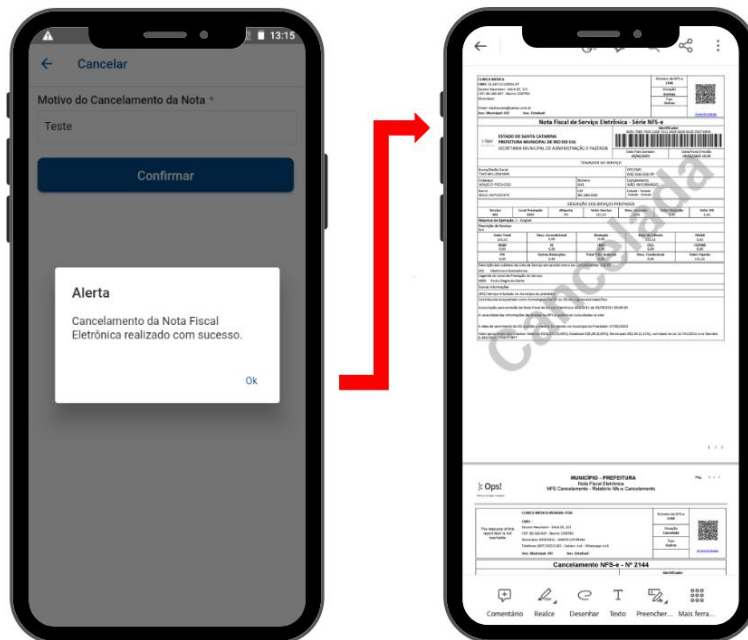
13:15

Cancelar

Motivo do Cancelamento da Nota *

Teste

Confirmar

Alerta

Cancelamento da Nota Fiscal Eletrônica realizado com sucesso.

Ok

Nota Fiscal de Serviço Eletrônica - Série NFS-e

ESTADO DE SANTA CATARINA
PREFEITURA MUNICIPAL DE RIO DO SUL
SECRETARIA MUNICIPAL DE ADMINISTRAÇÃO E FAZENDA

TOMADOR DO SERVIÇO

DESCRIÇÃO DOS SERVIÇOS PRESTADOS

Cancelada

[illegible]

Ops!

MUNICÍPIO - PREFEITURA
Nota Fiscal Eletrônica
NFS Cancelamento - Relatório NFs e Cancelamento

Cancelamento NFS-e - Nº 2144

Comentário Realce Desenhar Texto Preencher... Mais ferra...